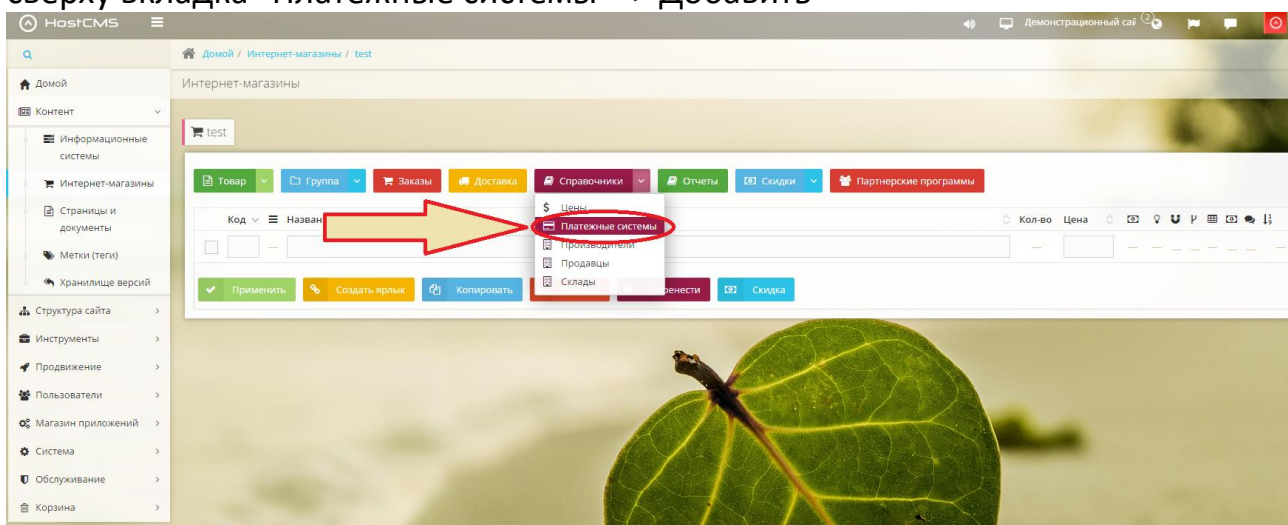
сверху вкладка "Платежные системы" -> Добавить

HostCMS

Демонстрационный сайт

Домой / Интернет-магазины / test

Домой
Контент
Информационные системы
Интернет-магазины
Страницы и документы
Метки (теги)
Хранилище версий
Структура сайта
Инструменты
Продвижение
Пользователи
Магазин приложений
Система
Обслуживание
Корзина

Интернет-магазины

test

Товар
Группа
Заказы
Доставка
Справочники
Отчеты
Скидки
Партнерские программы

Цены
Платежные системы
Производители
Продавцы
Склады

Код
Назван
Кол-во
Цена

Применить
Создать ярлык
Копировать
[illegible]енести
Скидка